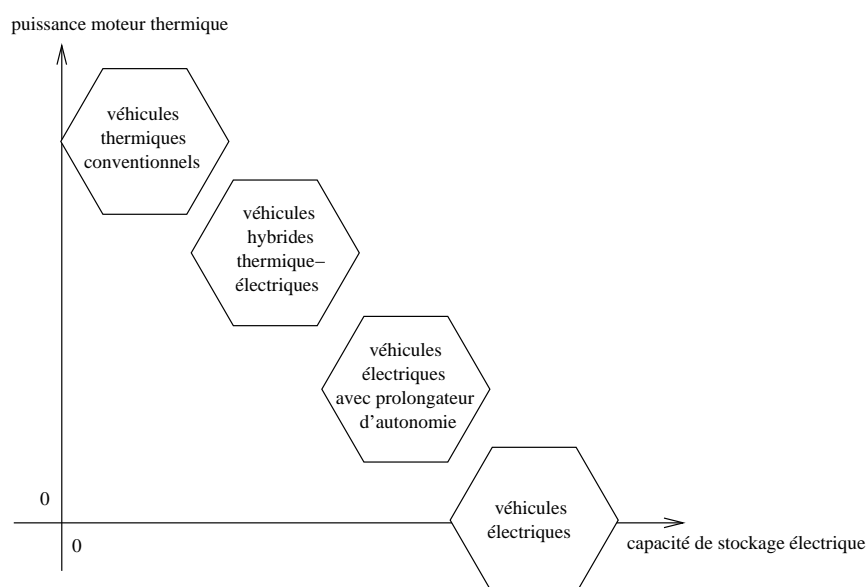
puissance moteur thermique

véhicules thermiques conventionnels

véhicules hybrides thermique–électriques

véhicules électriques avec prolongateur d'autonomie

0

véhicules électriques

0

capacité de stockage électrique